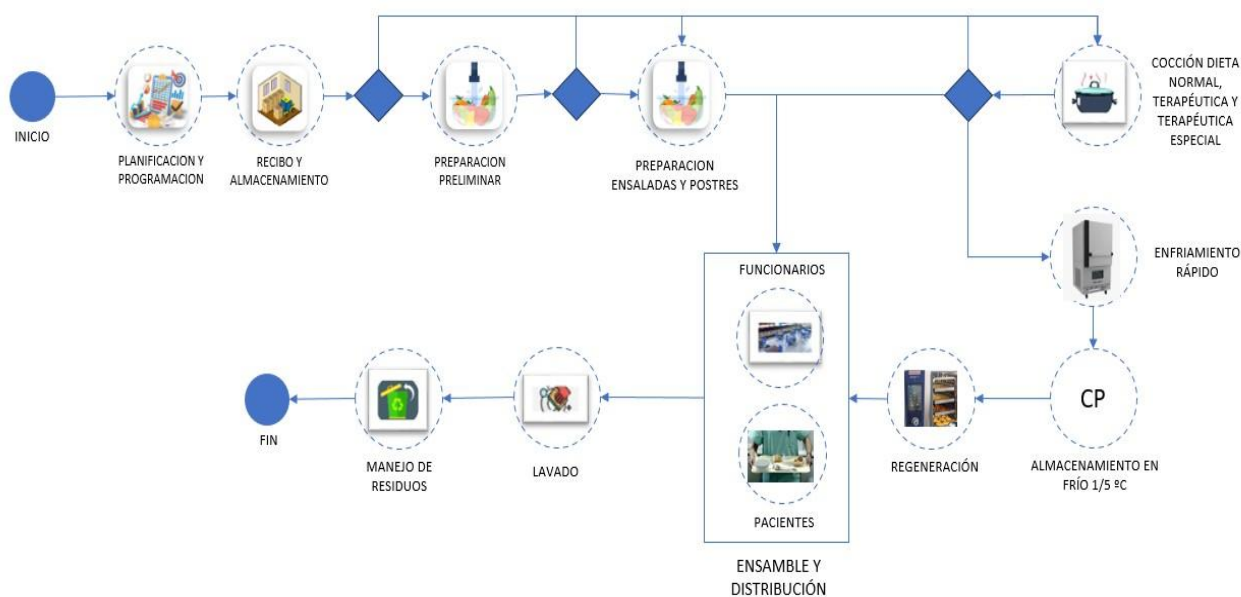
INICIO

PLANIFICACION Y PROGRAMACION

RECIBO Y ALMACENAMIENTO

PREPARACION PRELIMINAR

PREPARACION ENSALADAS Y POSTRES

COCCIÓN DIETA NORMAL, TERAPÉUTICA Y TERAPÉUTICA ESPECIAL

ENFRIAMIENTO RÁPIDO

CP

ALMACENAMIENTO EN FRÍO 1/5 ºC

REGENERACIÓN

FUNCIONARIOS

PACIENTES

ENSAMBLE Y DISTRIBUCIÓN

LAVADO

MANEJO DE RESIDUOS

FIN